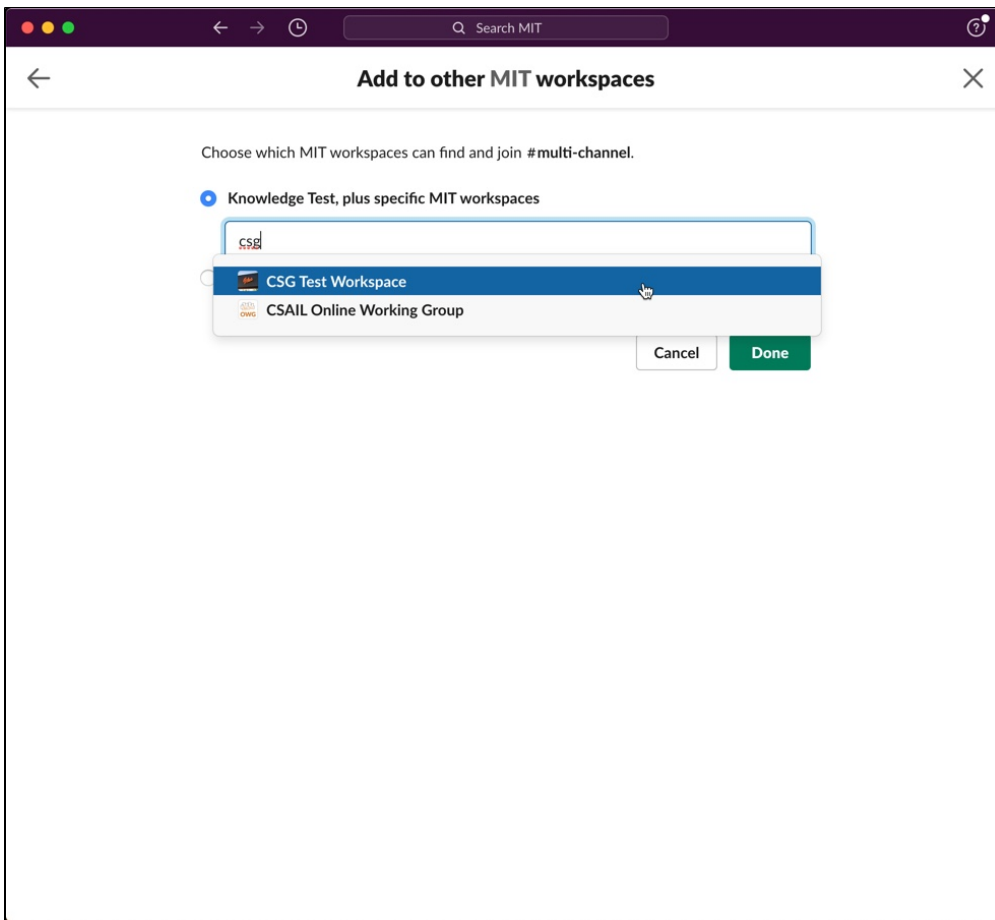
Search MIT

Add to other MIT workspaces

Choose which MIT workspaces can find and join #multi-channel.

Knowledge Test, plus specific MIT workspaces

csg

CSG Test Workspace

OWG CSAIL Online Working Group

Cancel Done